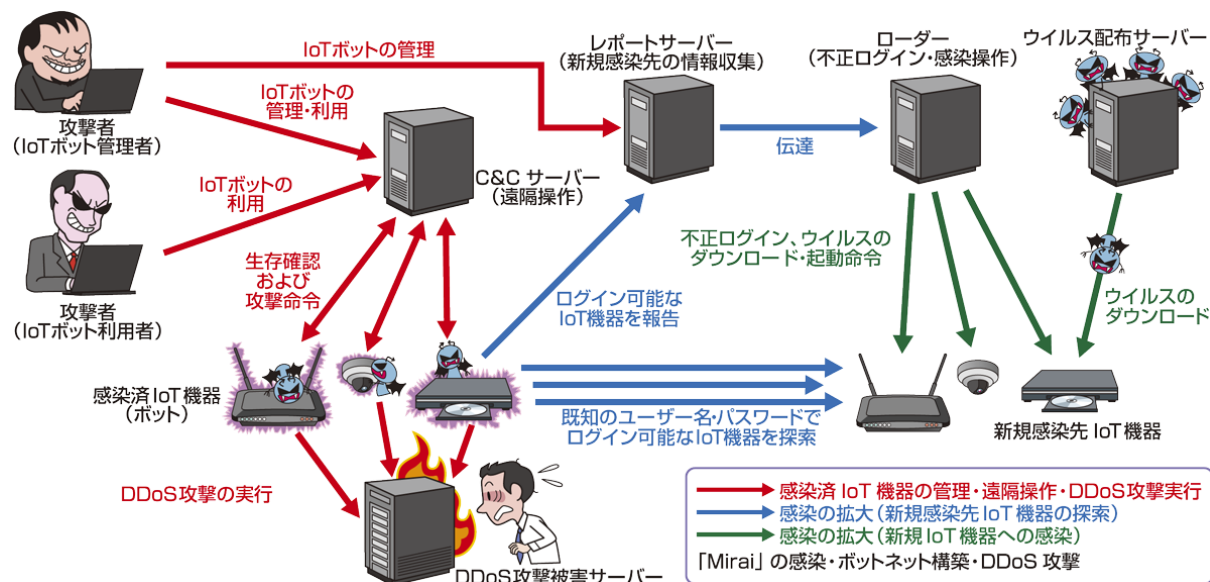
IoTボットの管理

攻撃者
（IoTボット管理者）

IoTボットの
管理・利用

IoTボットの
利用

攻撃者
（IoTボット利用者）

C&C サーバー
（遠隔操作）

レポートサーバー
（新規感染先の情報収集）

伝達

ローダー
（不正ログイン・感染操作）

ウイルス配布サーバー

生存確認
および
攻撃命令

ログイン可能な
IoT機器を報告

不正ログイン、ウイルスの
ダウンロード・起動命令

ウイルスの
ダウンロード

感染済 IoT 機器
（ボット）

既知のユーザー名・パスワードで
ログイン可能なIoT機器を探索

新規感染先 IoT 機器

DDoS攻撃の実行

DDoS攻撃被害サーバー

感染済 IoT 機器の管理・遠隔操作・DDoS攻撃実行
感染の拡大（新規感染先 IoT 機器の探索）
感染の拡大（新規 IoT 機器への感染）
「Mirai」の感染・ボットネット構築・DDoS 攻撃